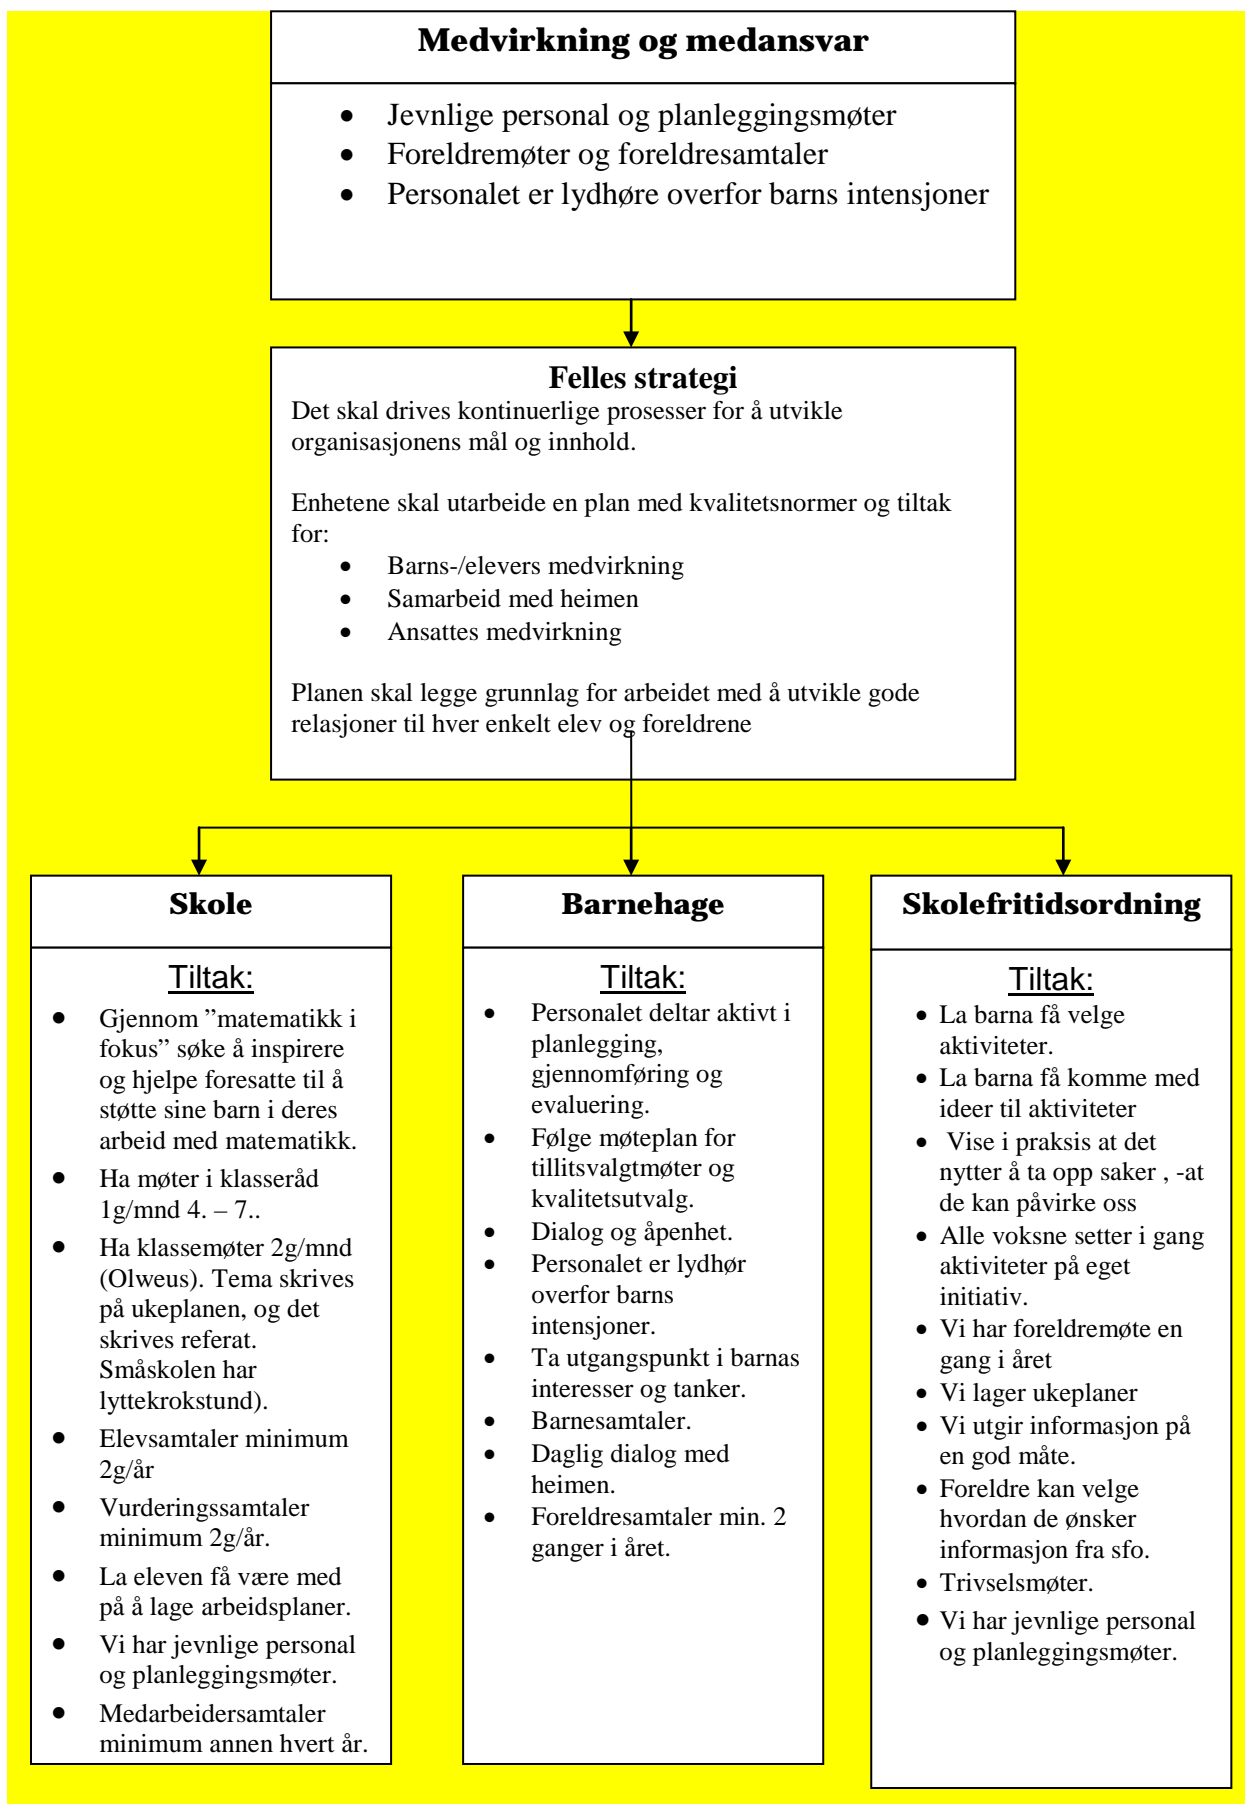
Medvirkning og medansvar

- Jevnlige personal og planleggingsmøter
- Foreldremøter og foreldresamtaler
- Personalet er lydhøre overfor barns intensjoner

Felles strategi

Det skal drives kontinuerlige prosesser for å utvikle organisasjonens mål og innhold.

Enhetene skal utarbeide en plan med kvalitetsnormer og tiltak for:

- Barns-/elevers medvirkning
- Samarbeid med heimen
- Ansattes medvirkning

Planen skal legge grunnlag for arbeidet med å utvikle gode relasjoner til hver enkelt elev og foreldrene

Skole

Tiltak:

- Gjennom ”matematikk i fokus” søke å inspirere og hjelpe foresatte til å støtte sine barn i deres arbeid med matematikk.
- Ha møter i klasseråd 1g/mnd 4. – 7..
- Ha klassemøter 2g/mnd (Olweus). Tema skrives på ukeplanen, og det skrives referat. Småskolen har lyttekrokstund).
- Elevsamtaler minimum 2g/år.
- Vurderingssamtaler minimum 2g/år.
- La eleven få være med på å lage arbeidsplaner.
- Vi har jevnlige personal og planleggingsmøter.
- Medarbeidersamtaler minimum annen hvert år.

Barnehage

Tiltak:

- Personalet deltar aktivt i planlegging, gjennomføring og evaluering.
- Følge møteplan for tillitsvalgtmøter og kvalitetsutvalg.
- Dialog og åpenhet.
- Personalet er lydhør overfor barns intensjoner.
- Ta utgangspunkt i barnas interesser og tanker.
- Barnesamtaler.
- Daglig dialog med heimen.
- Foreldresamtaler min. 2 ganger i året.

Skolefritidsordning

Tiltak:

- La barna få velge aktiviteter.
- La barna få komme med ideer til aktiviteter
- Vise i praksis at det nytter å ta opp saker , -at de kan påvirke oss
- Alle voksne setter i gang aktiviteter på eget initiativ.
- Vi har foreldremøte en gang i året
- Vi lager ukeplaner
- Vi utgir informasjon på en god måte.
- Foreldre kan velge hvordan de ønsker informasjon fra sfo.
- Trivselsmøter.
- Vi har jevnlige personal og planleggingsmøter.